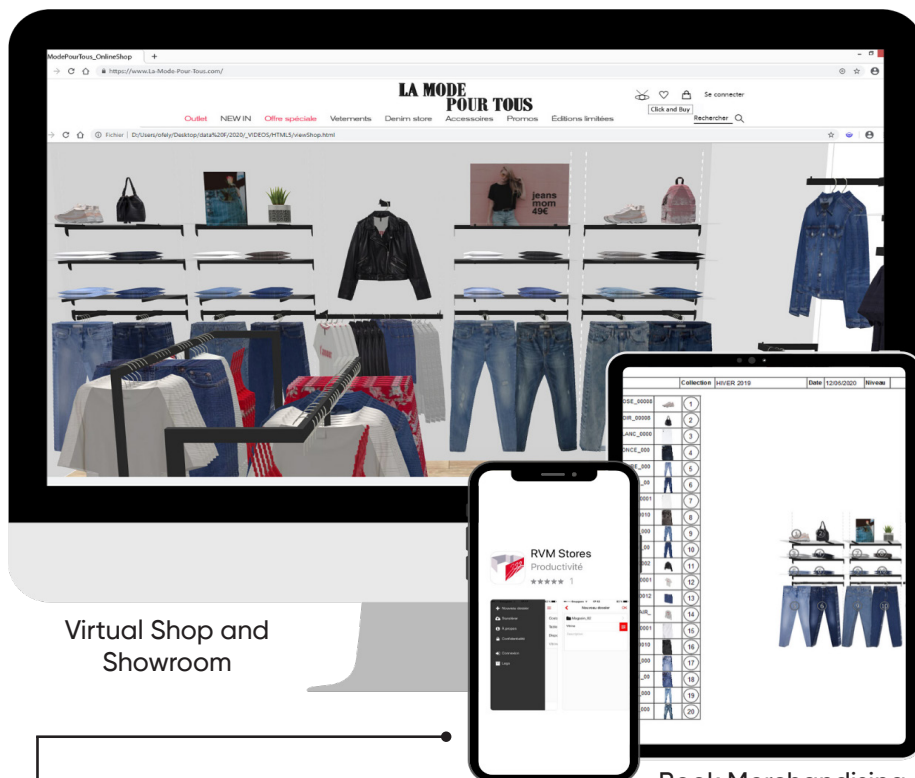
ModePourTous_OnlineShop +

https://www.La-Mode-Pour-Tous.com/

LA MODE POUR TOUS

Se connecter

Click and Buy

Outlet NEW IN Offre spéciale Vetements Denim store Accessoires Promos Éditions limitées

Rechercher

Fichier | D:/Users/ofely/Desktop/data%20F/2020/_VIDEOS/HTML5/viewShop.html

jeans mom 49€

| Collection | HIVER 2019 | Date | 12/05/2020 | Niveau |
|---|---|---|---|---|

OSE_00008 1
DIR_00008 2
LANC_0000 3
ONCE_000 4
E_000 5
_00 6
0001 7
010 8
000 9
_00 10
002 11
0001 12
012 13
DIR_ 14
0001 15
010 16
000 17
_00 18
000 19
000 20

RVM Stores
Productivité
★★★★★ 1

Nouveau dossier

Virtual Shop and Showroom

Book Merchandising